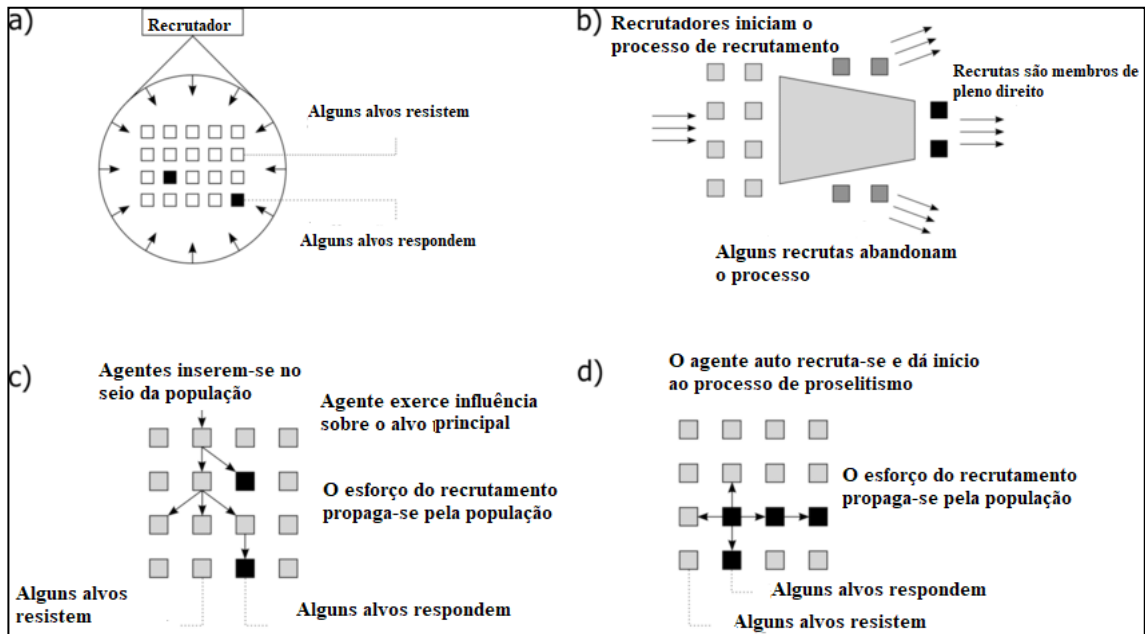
a)

Recrutador

Alguns alvos resistem

Alguns alvos respondem

b) Recrutadores iniciam o processo de recrutamento

Recrutas são membros de pleno direito

Alguns recrutas abandonam o processo

c) Agentes inserem-se no seio da população

Agente exerce influência sobre o alvo principal

O esforço do recrutamento propaga-se pela população

Alguns alvos resistem

Alguns alvos respondem

d) O agente auto recruta-se e dá início ao processo de proselitismo

O esforço do recrutamento propaga-se pela população

Alguns alvos respondem

Alguns alvos resistem